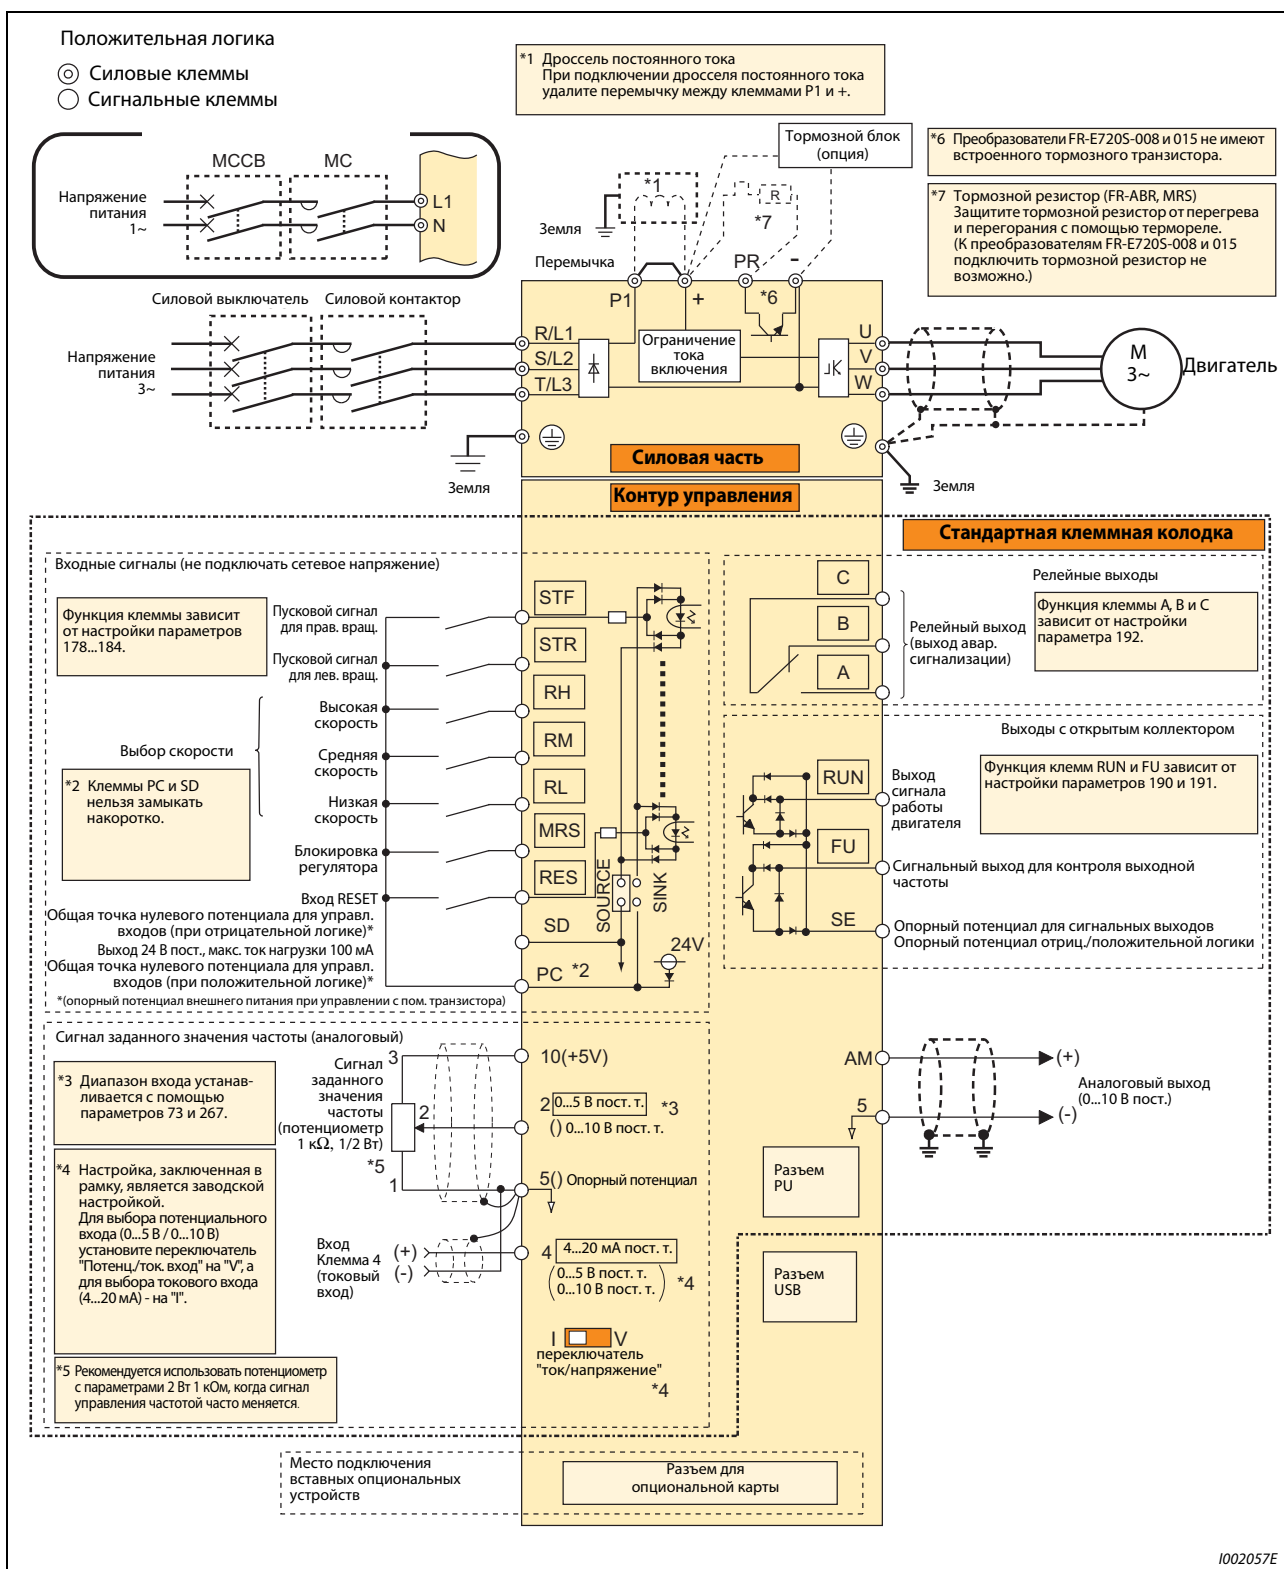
Положительная логика
◎ Силовые клеммы
○ Сигнальные клеммы

*1 Дроссель постоянного тока
При подключении дросселя постоянного тока удалите перемычку между клеммами P1 и +.

Тормозной блок (опция)

*6 Преобразователи FR-E720S-008 и 015 не имеют встроенного тормозного транзистора.

*7 Тормозной резистор (FR-ABR, MRS)
Защитите тормозной резистор от перегрева и перегорания с помощью термореле.
(К преобразователям FR-E720S-008 и 015 подключить тормозной резистор не возможно.)

MCCB MC
Напряжение питания 1~
L1
N

*1
Земля
*7
R
Перемычка
PR
-
P1
+
*6

Силовой выключатель Силовой контактор
Напряжение питания 3~
R/L1
S/L2
T/L3
Ограничение тока включения
U
V
W
M 3~
Двигатель

Земля
Силовая часть
Земля
Контур управления

Стандартная клеммная колодка

Входные сигналы (не подключать сетевое напряжение)

Функция клеммы зависит от настройки параметров 178...184.

Пусковой сигнал для прав. вращ.
STF
Пусковой сигнал для лев. вращ.
STR
Высокая скорость
RH
Выбор скорости
Средняя скорость
RM
Низкая скорость
RL
*2 Клеммы PC и SD нельзя замыкать накоротко.
Блокировка регулятора
MRS
Вход RESET
RES
SOURCE
SINK
Общая точка нулевого потенциала для управл. входов (при отрицательной логике)*
SD
Выход 24 В пост., макс. ток нагрузки 100 мА
24V
Общая точка нулевого потенциала для управл. входов (при положительной логике)*
PC *2
*(опорный потенциал внешнего питания при управлении с пом. транзистора)

Релейные выходы
C
B
A
Релейный выход (выход авар. сигнализации)
Функция клеммы A, B и C зависит от настройки параметра 192.

Выходы с открытым коллектором
RUN
Выход сигнала работы двигателя
Функция клемм RUN и FU зависит от настройки параметров 190 и 191.
FU
Сигнальный выход для контроля выходной частоты
SE
Опорный потенциал для сигнальных выходов
Опорный потенциал отриц./положительной логики

Сигнал заданного значения частоты (аналоговый)
*3 Диапазон входа устанавливается с помощью параметров 73 и 267.
Сигнал заданного значения частоты (потенциометр 1 kΩ, 1/2 Вт)
3
2
1
*5
10(+5V)
2 0...5 В пост. т. *3
() 0...10 В пост. т.
5() Опорный потенциал

*4 Настройка, заключенная в рамку, является заводской настройкой.
Для выбора потенциального входа (0...5 В / 0...10 В) установите переключатель "Потенц./ток. вход" на "V", а для выбора токового входа (4...20 мА) - на "I".

Вход Клемма 4 (токовый вход)
(+)
(-)
4 4...20 мА пост. т.
(0...5 В пост. т.
0...10 В пост. т.) *4
I V
переключатель "ток/напряжение"
*4

*5 Рекомендуется использовать потенциометр с параметрами 2 Вт 1 кОм, когда сигнал управления частотой часто меняется.

AM
(+)
5
(-)
Аналоговый выход (0...10 В пост.)

Разъем PU
Разъем USB

Место подключения вставных опциональных устройств
Разъем для опциональной карты

I002057E